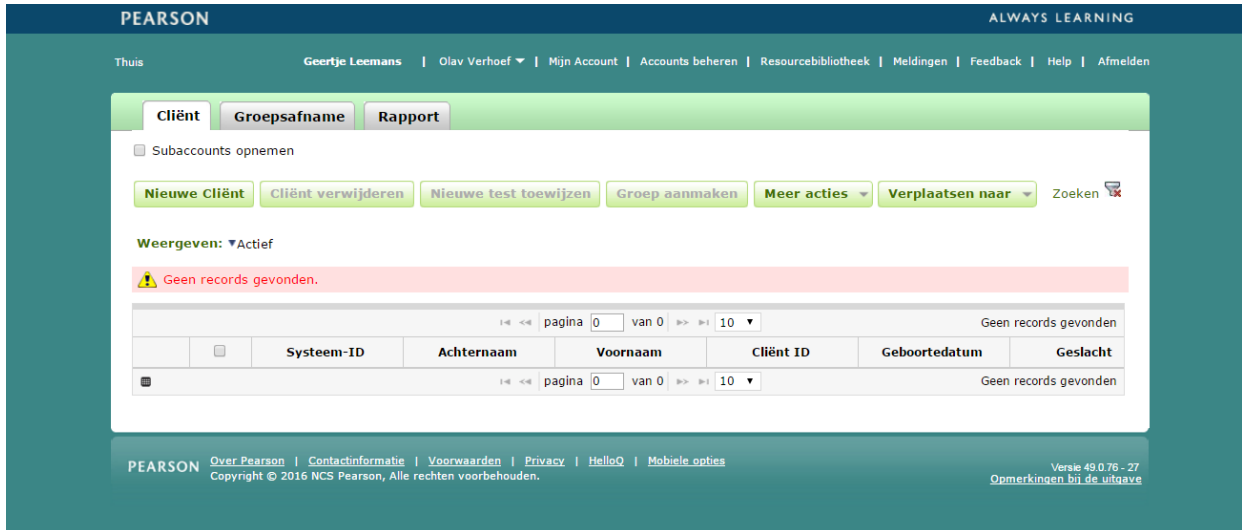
PEARSON

ALWAYS LEARNING

Thuis

Geertje Leemans | Olav Verhoef ▾ | Mijn Account | Accounts beheren | Resourcebibliotheek | Meldingen | Feedback | Help | Afmelden

Cliënt | Groepsafname | Rapport

Subaccounts opnemen

Nieuwe Cliënt | Cliënt verwijderen | Nieuwe test toewijzen | Groep aanmaken | Meer acties | Verplaatsen naar | Zoeken

Weergeven: ▾Actief

Geen records gevonden.

pagina 0 van 0 10 ▾ Geen records gevonden

| | | Systeem-ID | Achternaam | Voornaam | Cliënt ID | Geboortedatum | Geslacht |
|---|---|---|---|---|---|---|---|

pagina 0 van 0 10 ▾ Geen records gevonden

PEARSON Over Pearson | Contactinformatie | Voorwaarden | Privacy | HelloQ | Mobiele opties
Copyright © 2016 NCS Pearson, Alle rechten voorbehouden.

Versie 49.0.76 - 27
Opmerkingen bij de uitgave